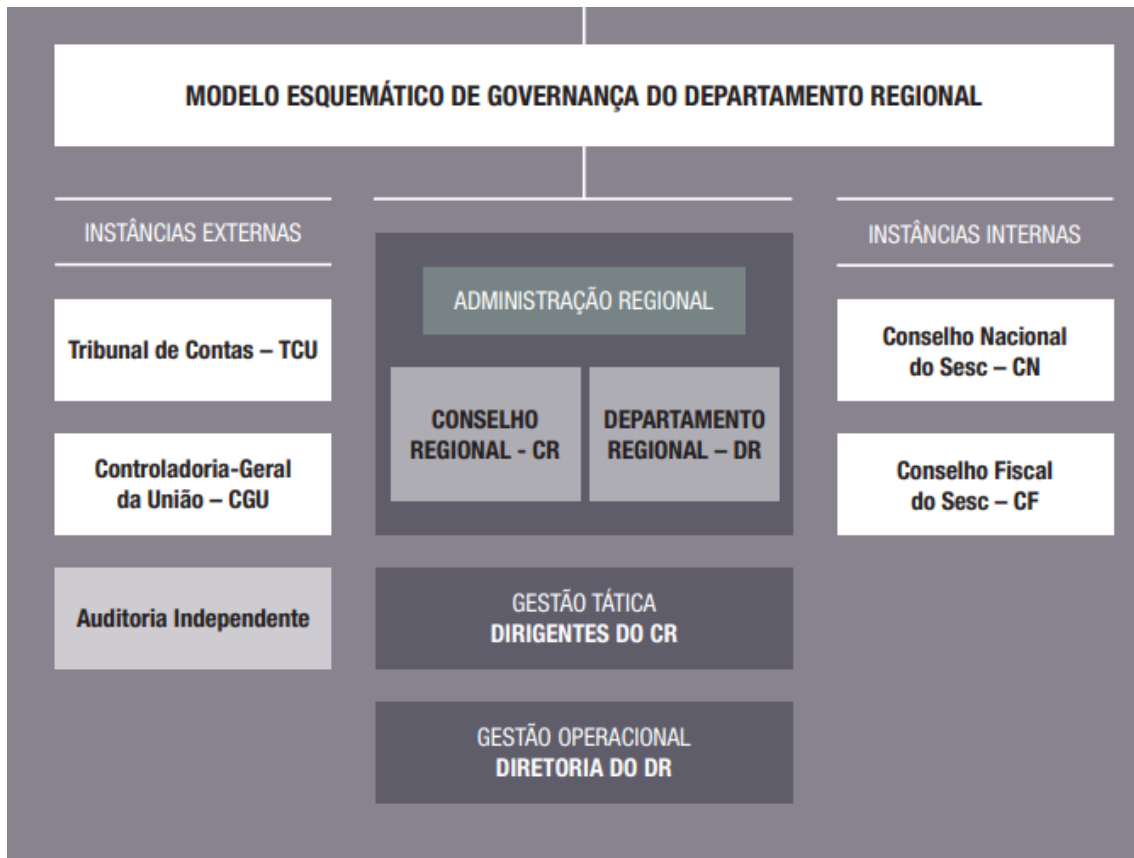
MODELO ESQUEMÁTICO DE GOVERNANÇA DO DEPARTAMENTO REGIONAL

INSTÂNCIAS EXTERNAS

Tribunal de Contas – TCU

Controladoria-Geral da União – CGU

Auditoria Independente

ADMINISTRAÇÃO REGIONAL

CONSELHO REGIONAL - CR

DEPARTAMENTO REGIONAL – DR

GESTÃO TÁTICA
DIRIGENTES DO CR

GESTÃO OPERACIONAL
DIRETORIA DO DR

INSTÂNCIAS INTERNAS

Conselho Nacional do Sesc – CN

Conselho Fiscal do Sesc – CF